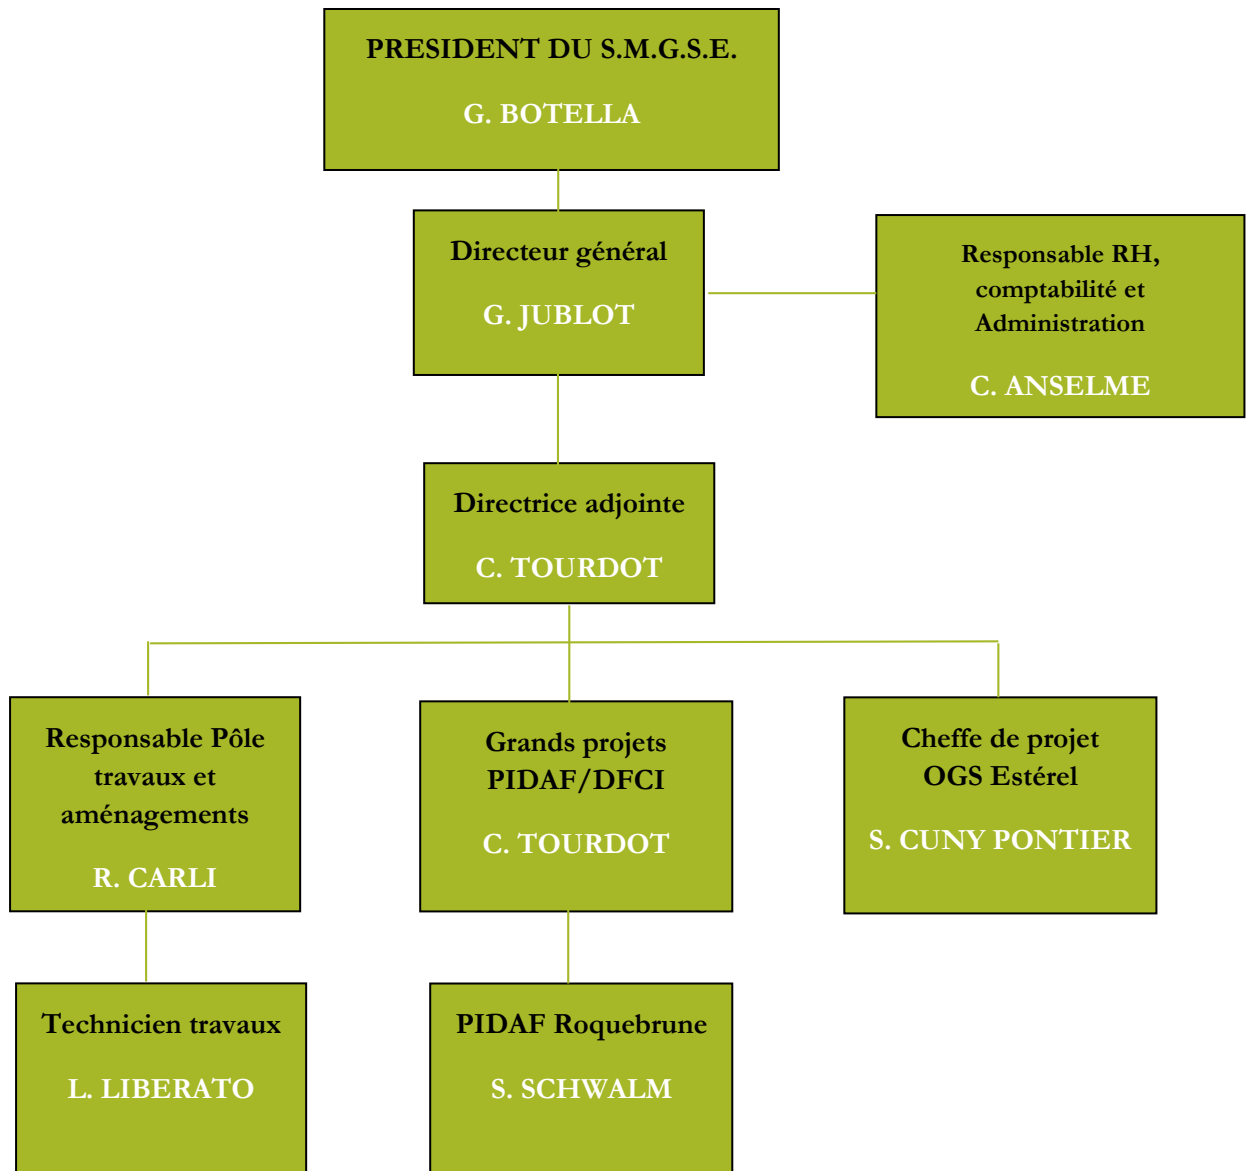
PRESIDENT DU S.M.G.S.E.

G. BOTELLA

Directeur général

G. JUBLOT

Responsable RH, comptabilité et Administration

C. ANSELME

Directrice adjointe

C. TOURDOT

Responsable Pôle travaux et aménagements

R. CARLI

Grands projets PIDAF/DFCI

C. TOURDOT

Cheffe de projet OGS Estérel

S. CUNY PONTIER

Technicien travaux

L. LIBERATO

PIDAF Roquebrune

S. SCHWALM